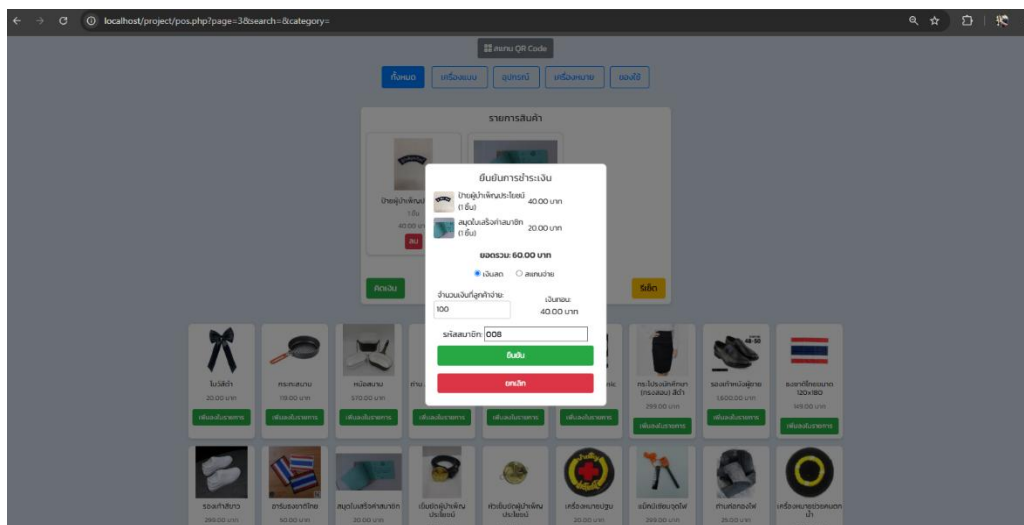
localhost/project/pos.php?page=3&search=&category=

สแกน QR Code

ทั้งหมด เครื่องแบบ อุปกรณ์ เครื่องหมาย ของใช้

รายการสินค้า

ป้ายผู้บำเพ็ญ
1 ชิ้น
40.00 บาท
ลบ

คิดเงิน

รีเซ็ต

ยืนยันการชำระเงิน

ป้ายผู้บำเพ็ญประโยชน์ (1 ชิ้น) 40.00 บาท

สมุดใบเสร็จค่าสมาชิก (1 ชิ้น) 20.00 บาท

ยอดรวม: 60.00 บาท

เงินสด สแกนจ่าย

จำนวนเงินที่ลูกค้าจ่าย:
100

เงินทอน:
40.00 บาท

รหัสสมาชิก: 008

ยืนยัน

ยกเลิก

โบว์สีดำ
20.00 บาท
เพิ่มลงในรายการ

กระทะสนาม
119.00 บาท
เพิ่มลงในรายการ

หม้อสนาม
370.00 บาท
เพิ่มลงในรายการ

เพิ่มลงในรายการ

เพิ่มลงในรายการ

เพิ่มลงในรายการ

กระโปรงนักศึกษา (ทรงสอบ) สีดำ
299.00 บาท
เพิ่มลงในรายการ

รองเท้าหนังผู้ชาย
1,600.00 บาท
เพิ่มลงในรายการ

ธงชาติไทยขนาด 120x180
149.00 บาท
เพิ่มลงในรายการ

รองเท้าสีขาว
299.00 บาท

อาร์มธงชาติไทย
50.00 บาท

สมุดใบเสร็จค่าสมาชิก
20.00 บาท

เข็มขัดผู้บำเพ็ญประโยชน์

หัวเข็มขัดผู้บำเพ็ญประโยชน์

เครื่องหมายปฐม

แม่กุญแจ

ถ่านก่อกองไฟ

เครื่องหมาย